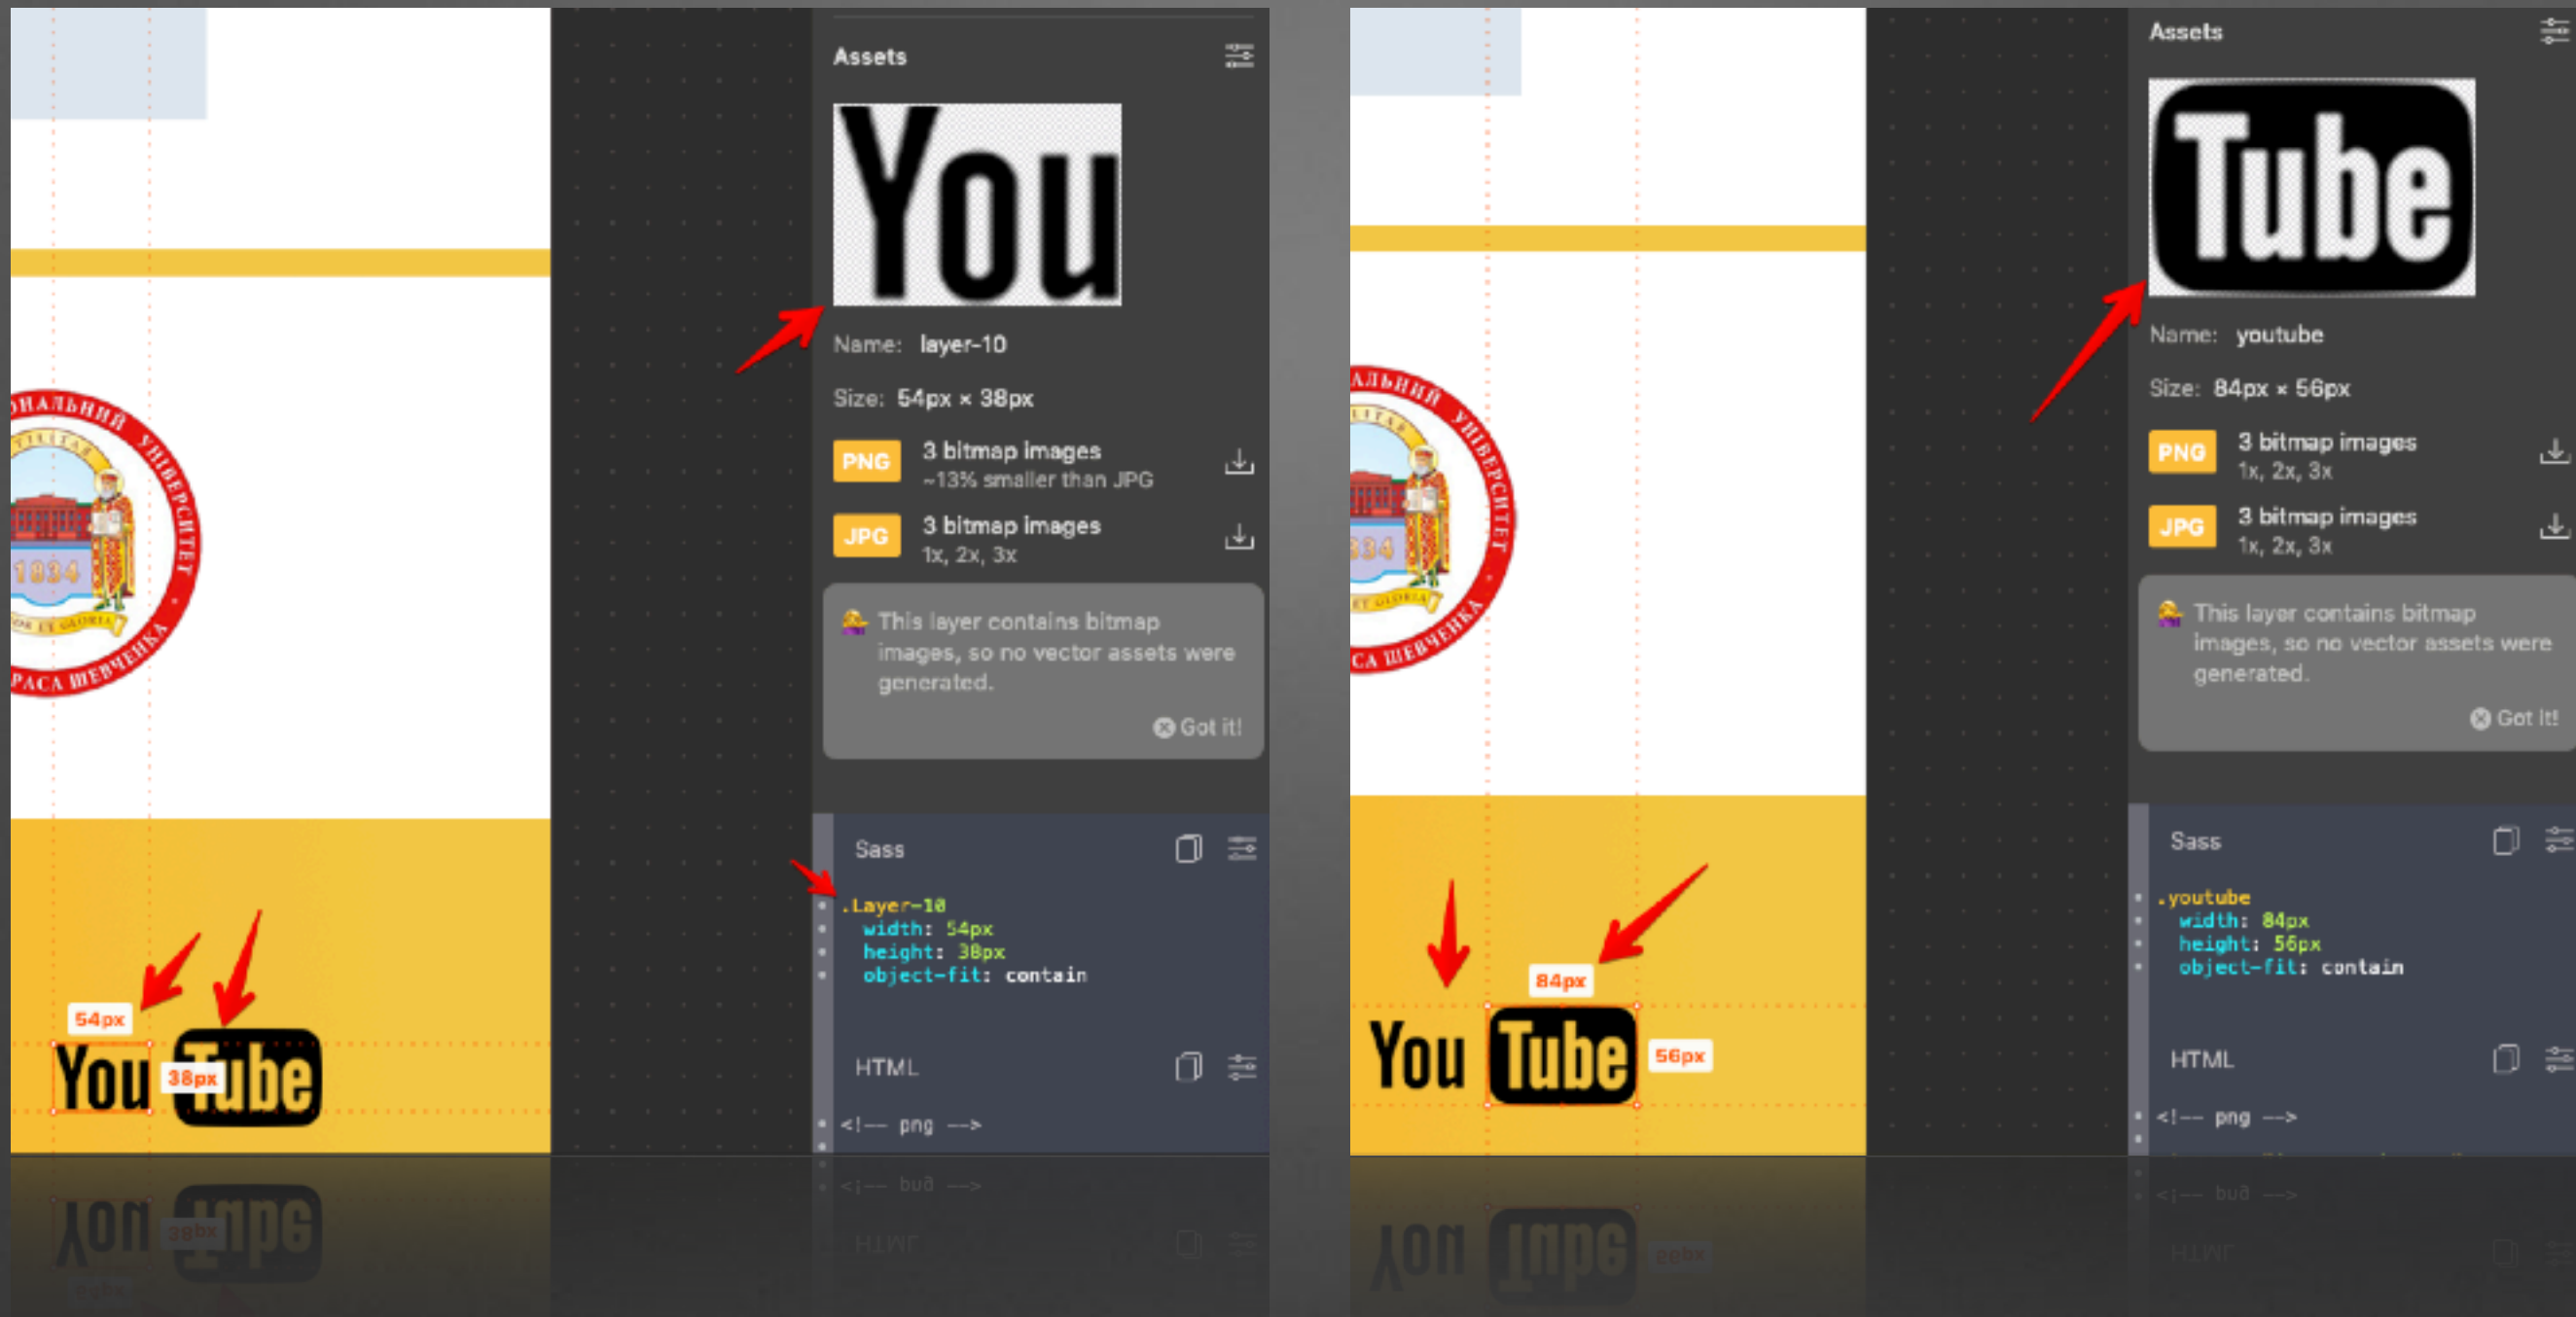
ОНАЛЬНИЙ УНІВЕРСИТЕТ
1834
РАСА ШЕВЧЕНКА

54px
You 38px Tube

Assets

You

Name: layer-10

Size: 54px × 38px

PNG 3 bitmap images
~13% smaller than JPG

JPG 3 bitmap images
1x, 2x, 3x

This layer contains bitmap images, so no vector assets were generated.

Got it!

Sass

.Layer-10
width: 54px
height: 38px
object-fit: contain

HTML

<!-- png -->

АЛЬНИЙ УНІВЕРСИТЕТ
334
СА ШЕВЧЕНКА

84px
You Tube 56px

Assets

Tube

Name: youtube

Size: 84px × 56px

PNG 3 bitmap images
1x, 2x, 3x

JPG 3 bitmap images
1x, 2x, 3x

This layer contains bitmap images, so no vector assets were generated.

Got it!

Sass

.youtube
width: 84px
height: 56px
object-fit: contain

HTML

<!-- png -->